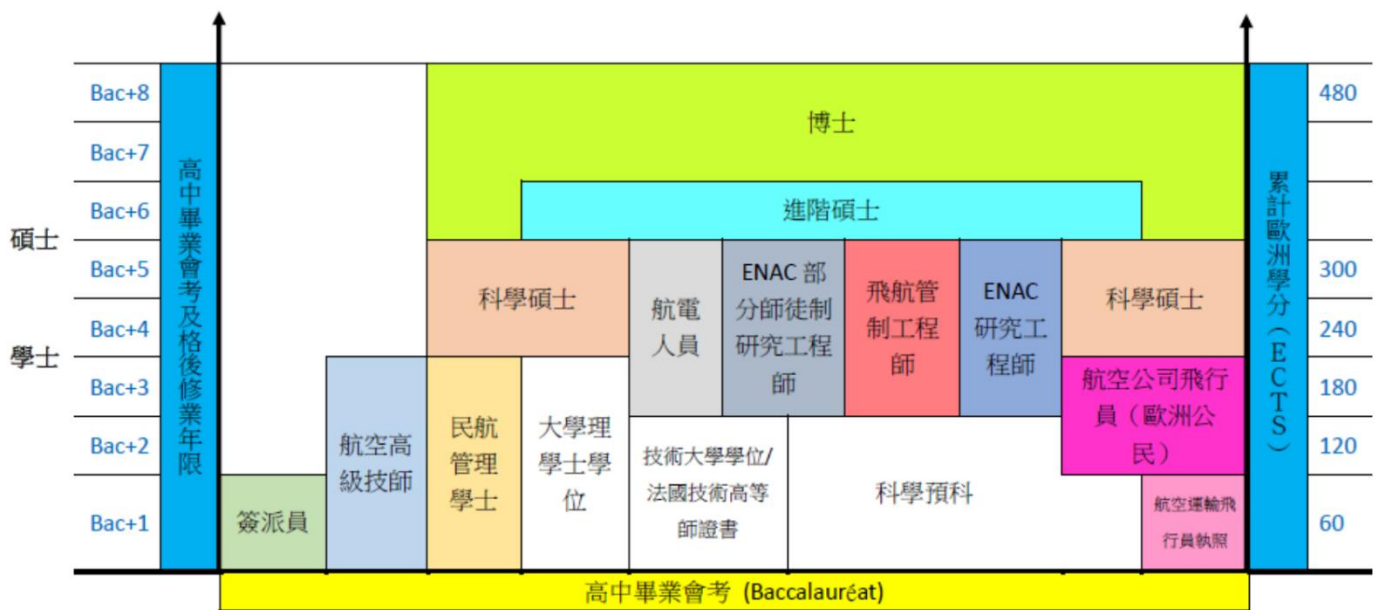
Bac+8
Bac+7
Bac+6
碩士
Bac+5
Bac+4
學士
Bac+3
Bac+2
Bac+1

高中畢業會考及格後修業年限

博士

進階碩士

科學碩士

航電人員

ENAC 部分師徒制研究工程師

飛航管制工程師

ENAC 研究工程師

科學碩士

航空公司飛行員（歐洲公民）

簽派員

航空高級技師

民航管理學士

大學理學士學位

技術大學學位/法國技術高等師證書

科學預科

航空運輸飛行員執照

累計歐洲學分（ECTS）

480
300
240
180
120
60

高中畢業會考 (Baccalauréat)